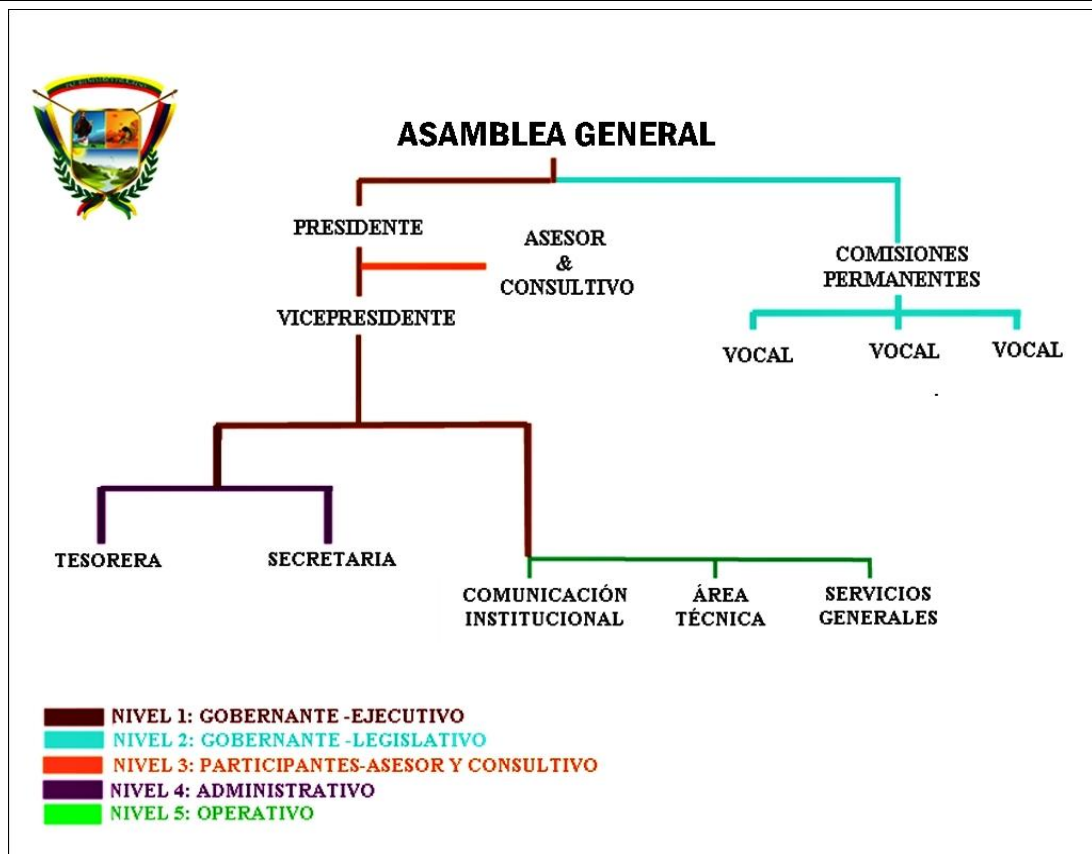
ASAMBLEA GENERAL

PRESIDENTE

ASESOR & CONSULTIVO

VICEPRESIDENTE

COMISIONES PERMANENTES

VOCAL

VOCAL

VOCAL

TESORERA

SECRETARIA

COMUNICACIÓN INSTITUCIONAL

ÁREA TÉCNICA

SERVICIOS GENERALES

NIVEL 1: GOBERNANTE -EJECUTIVO
NIVEL 2: GOBERNANTE -LEGISLATIVO
NIVEL 3: PARTICIPANTES-ASESOR Y CONSULTIVO
NIVEL 4: ADMINISTRATIVO
NIVEL 5: OPERATIVO